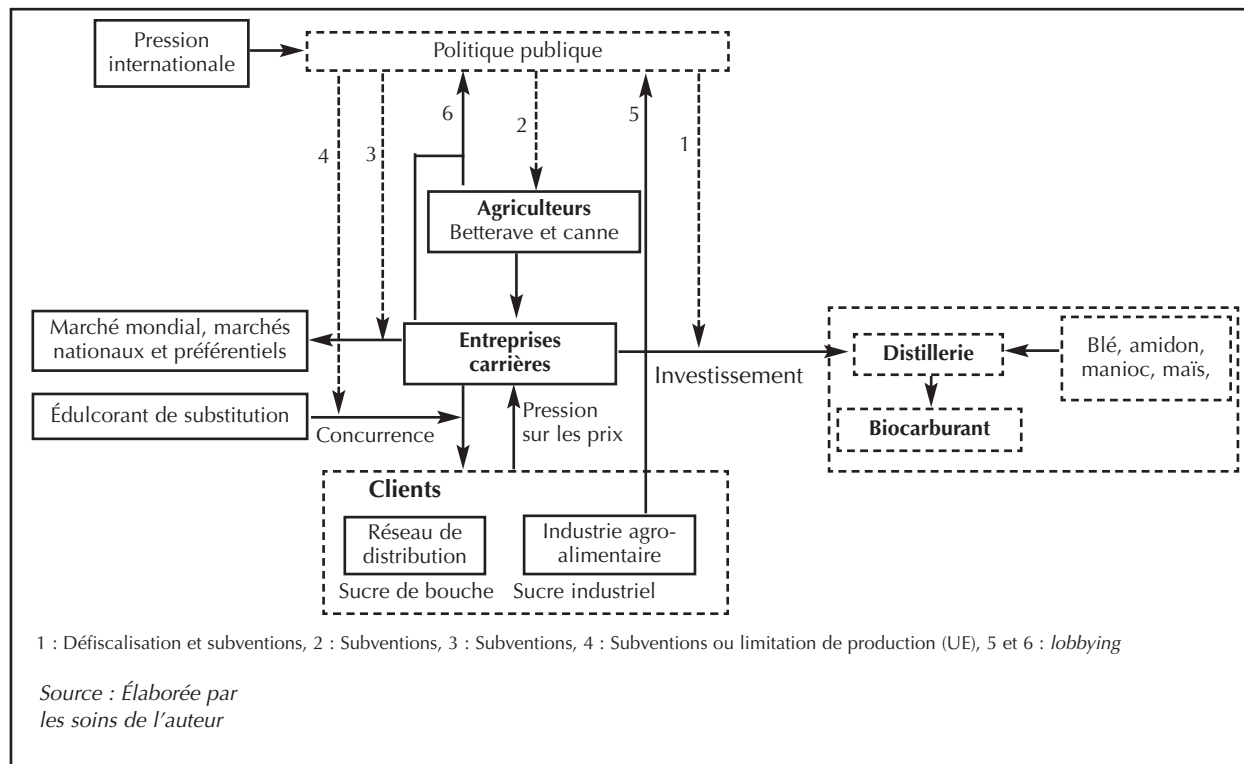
Pression internationale

Politique publique

4

3

6

2

5

1

Agriculteurs
Betterave et canne

Marché mondial, marchés nationaux et préférentiels

Entreprises carrières

Investissement

Distillerie

Blé, amidon, manioc, maïs,

Biocarburant

Édulcorant de substitution

Concurrence

Pression sur les prix

Clients

Réseau de distribution

Sucre de bouche

Industrie agro-alimentaire

Sucre industriel

1 : Défiscalisation et subventions, 2 : Subventions, 3 : Subventions, 4 : Subventions ou limitation de production (UE), 5 et 6 : *lobbying*

*Source : Élaborée par les soins de l'auteur*